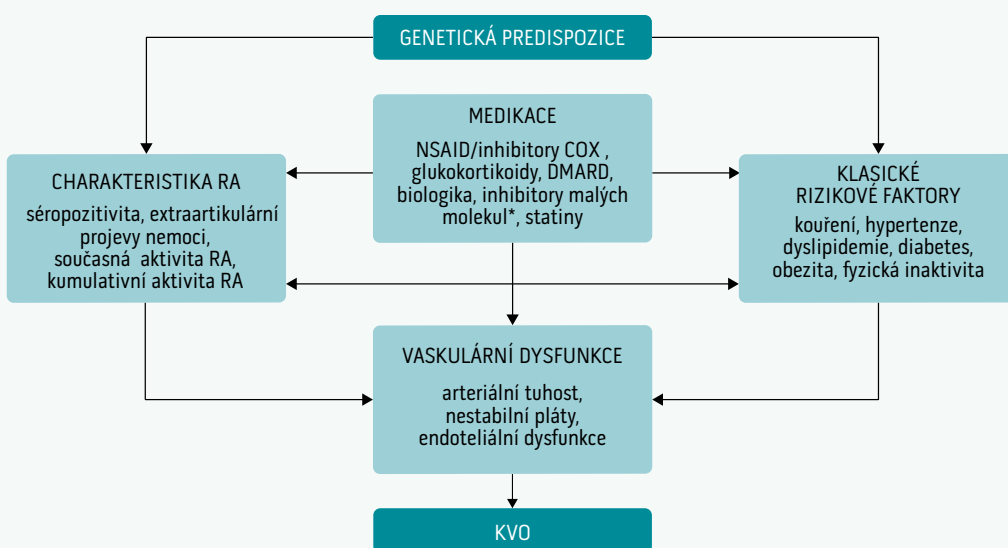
GENETICKÁ PREDISPOZICE

CHARAKTERISTIKA RA

séropozitivita, extraartikulární projevy nemoci, současná aktivita RA, kumulativní aktivita RA

MEDIKACE

NSAID/inhibitory COX , glukokortikoidy, DMARD, biologika, inhibitory malých molekul*, statiny

KLASICKÉ RIZIKOVÉ FAKTORY

kouření, hypertenze, dyslipidemie, diabetes, obezita, fyzická inaktivita

VASKULÁRNÍ DYSFUNKCE

arteriální tuhost, nestabilní pláty, endoteliální dysfunkce

KVO